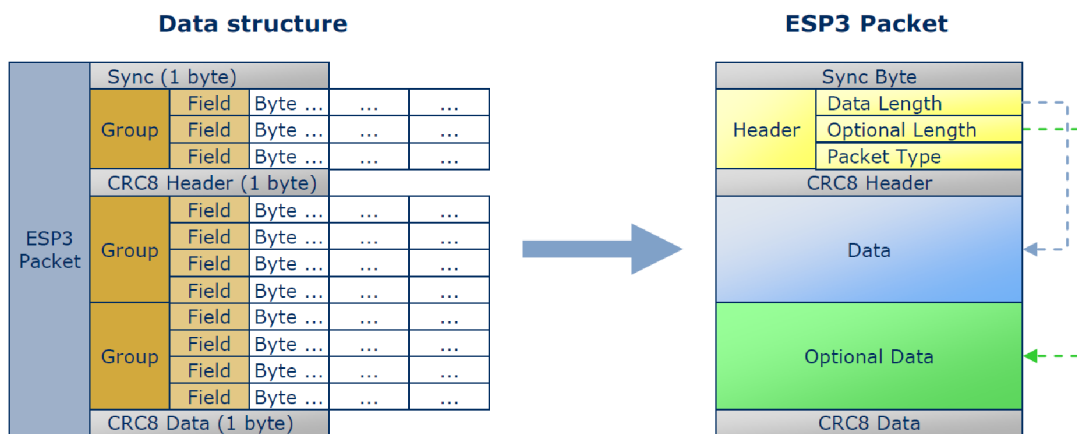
Data structure

| ESP3 Packet | Sync (1 byte) | | | | |
|---|---|---|---|---|---|
| | Group | Field | Byte ... | ... | ... |
| | | Field | Byte ... | ... | ... |
| | | Field | Byte ... | ... | ... |
| | CRC8 Header (1 byte) | | | | |
| | Group | Field | Byte ... | ... | ... |
| | | Field | Byte ... | ... | ... |
| | | Field | Byte ... | ... | ... |
| | | Field | Byte ... | ... | ... |
| | Group | Field | Byte ... | ... | ... |
| | | Field | Byte ... | ... | ... |
| | | Field | Byte ... | ... | ... |
| | | Field | Byte ... | ... | ... |
| | CRC8 Data (1 byte) | | | | |

ESP3 Packet

Sync Byte
Header: Data Length, Optional Length, Packet Type
CRC8 Header
Data
Optional Data
CRC8 Data